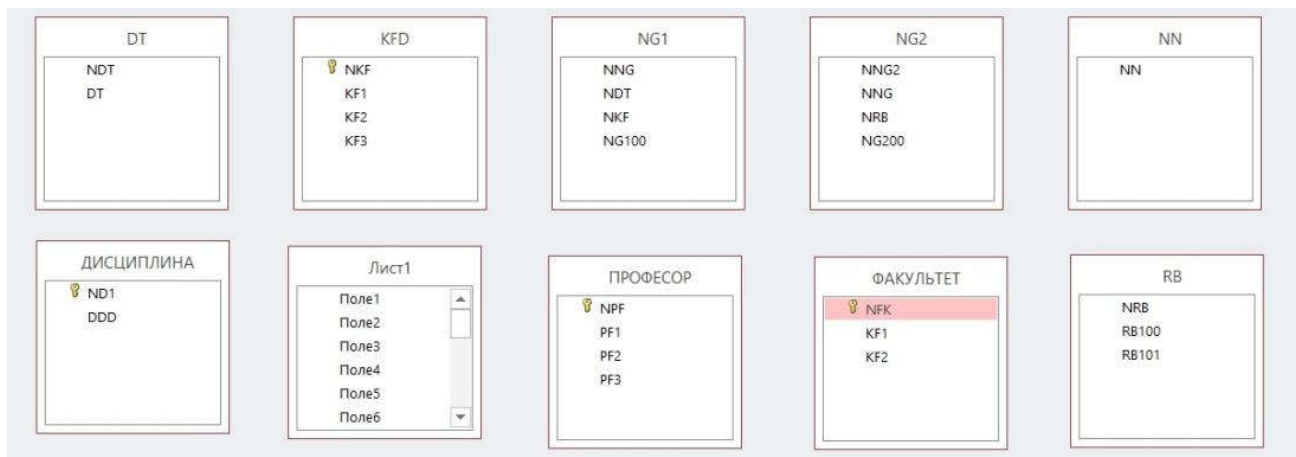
DT
NDT
DT

KFD
NKF
KF1
KF2
KF3

NG1
NNG
NDT
NKF
NG100

NG2
NNG2
NNG
NRB
NG200

NN
NN

ДИСЦИПЛИНА
ND1
DDD

Лист1
Поле1
Поле2
Поле3
Поле4
Поле5
Поле6

ПРОФЕСОР
NPF
PF1
PF2
PF3

ФАКУЛЬТЕТ
NFK
KF1
KF2

RB
NRB
RB100
RB101